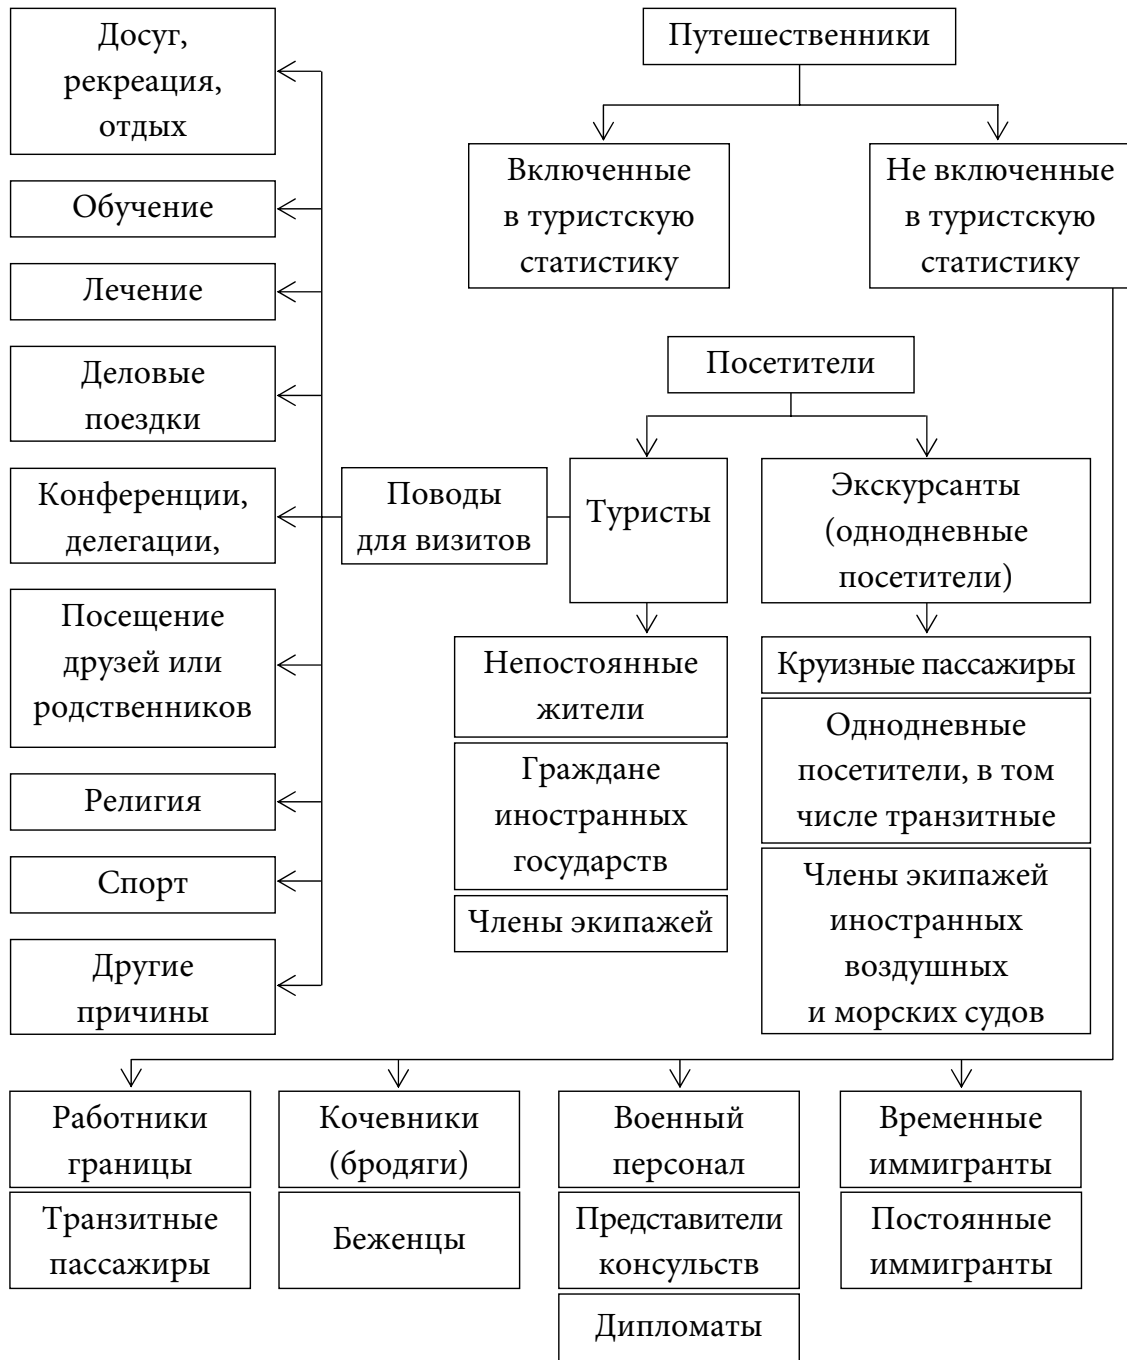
Путешественники

Включенные в туристскую статистику

Не включенные в туристскую статистику

Досуг, рекреация, отдых

Обучение

Лечение

Деловые поездки

Конференции, делегации,

Посещение друзей или родственников

Религия

Спорт

Другие причины

Посетители

Поводы для визитов

Туристы

Экскурсанты (однодневные посетители)

Непостоянные жители

Граждане иностранных государств

Члены экипажей

Круизные пассажиры

Однодневные посетители, в том числе транзитные

Члены экипажей иностранных воздушных и морских судов

Работники границы

Транзитные пассажиры

Кочевники (бродяги)

Беженцы

Военный персонал

Представители консульств

Дипломаты

Временные иммигранты

Постоянные иммигранты